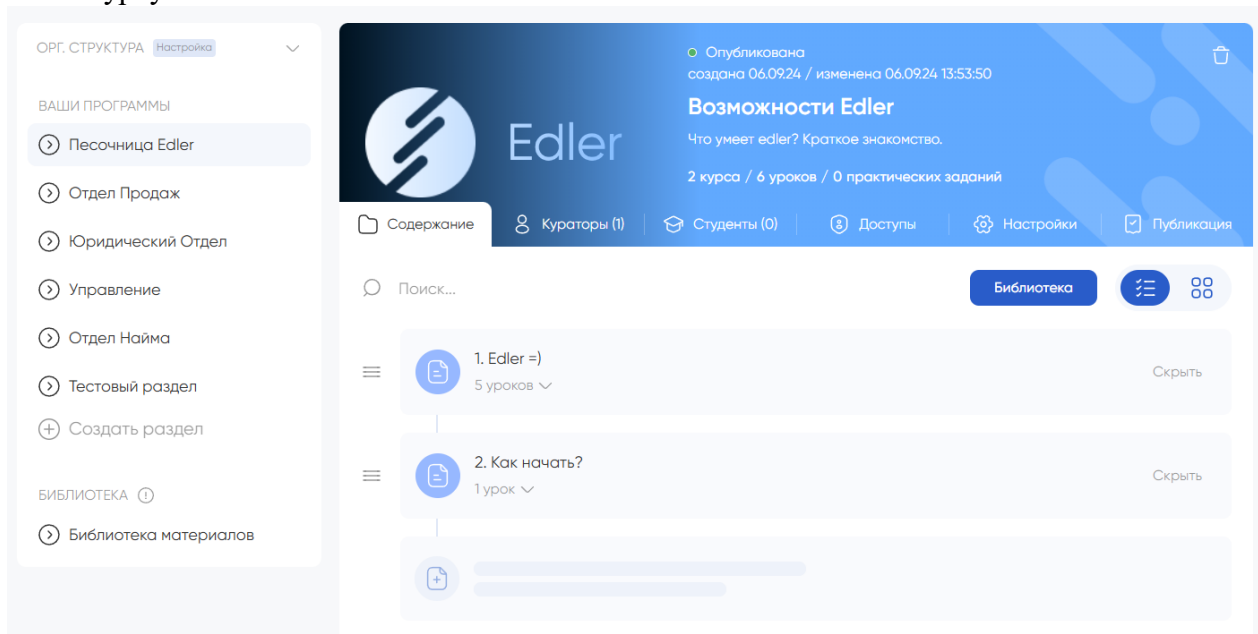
ОРГ. СТРУКТУРА Настройка

ВАШИ ПРОГРАММЫ

Песочница Edler

Отдел Продаж

Юридический Отдел

Управление

Отдел Найма

Тестовый раздел

Создать раздел

БИБЛИОТЕКА

Библиотека материалов

Edler

Опубликована
создана 06.09.24 / изменена 06.09.24 13:53:50

Возможности Edler

Что умеет edler? Краткое знакомство.

2 курса / 6 уроков / 0 практических заданий

Содержание | Кураторы (1) | Студенты (0) | Доступы | Настройки | Публикация

Поиск...

Библиотека

1. Edler =)
5 уроков

Скрыть

2. Как начать?
1 урок

Скрыть